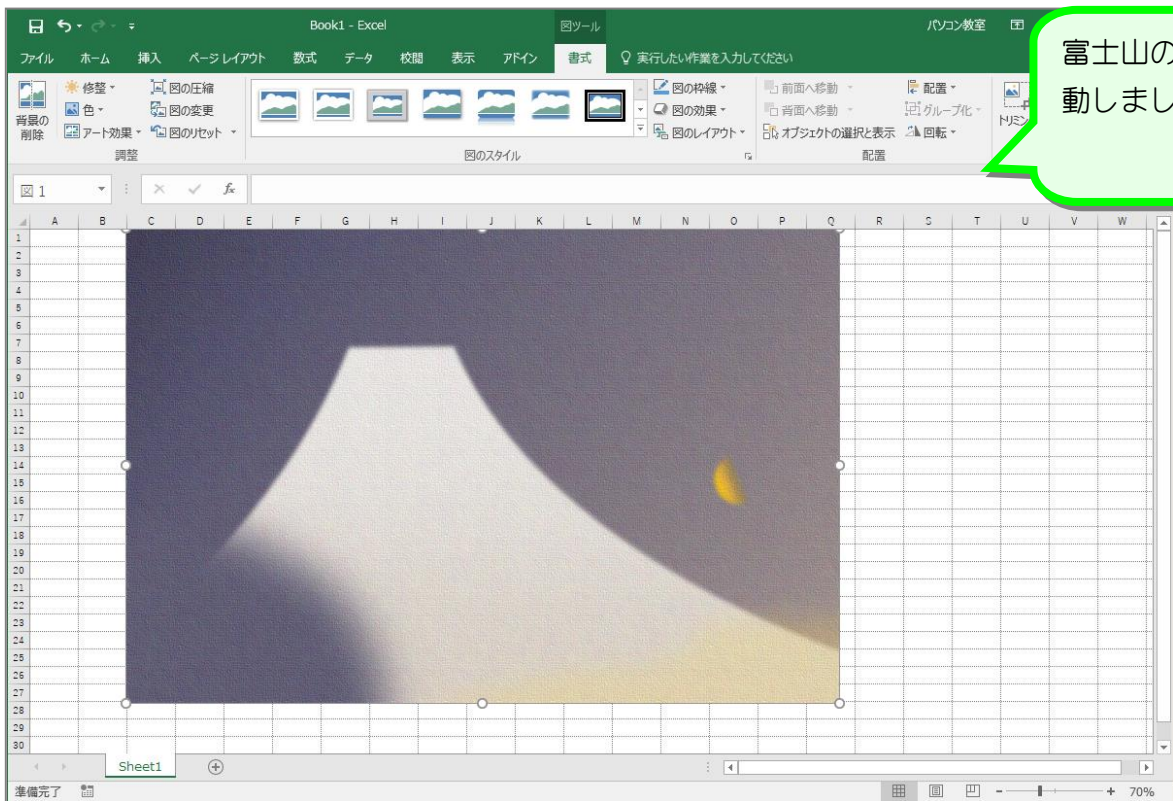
Book1 - Excel

図ツール

パソコン教室

ファイル ホーム 挿入 ページ レイアウト 数式 データ 校閲 表示 アドイン 書式 実行したい作業を入力してください

背景の削除 修整 色 アート効果 図の圧縮 図の変更 図のリセット

調整

図のスタイル

図の枠線 図の効果 図のレイアウト

前面へ移動 背面へ移動 オブジェクトの選択と表示 配置 グループ化 回転

配置

トリミン

富士山の
動しまし

図 1

$f_x$

| A | B | C | D | E | F | G | H | I | J | K | L | M | N | O | P | Q | R | S | T | U | V | W |
|---|---|---|---|---|---|---|---|---|---|---|---|---|---|---|---|---|---|---|---|---|---|---|

1 2 3 4 5 6 7 8 9 10 11 12 13 14 15 16 17 18 19 20 21 22 23 24 25 26 27 28 29 30

Sheet1

準備完了

70%